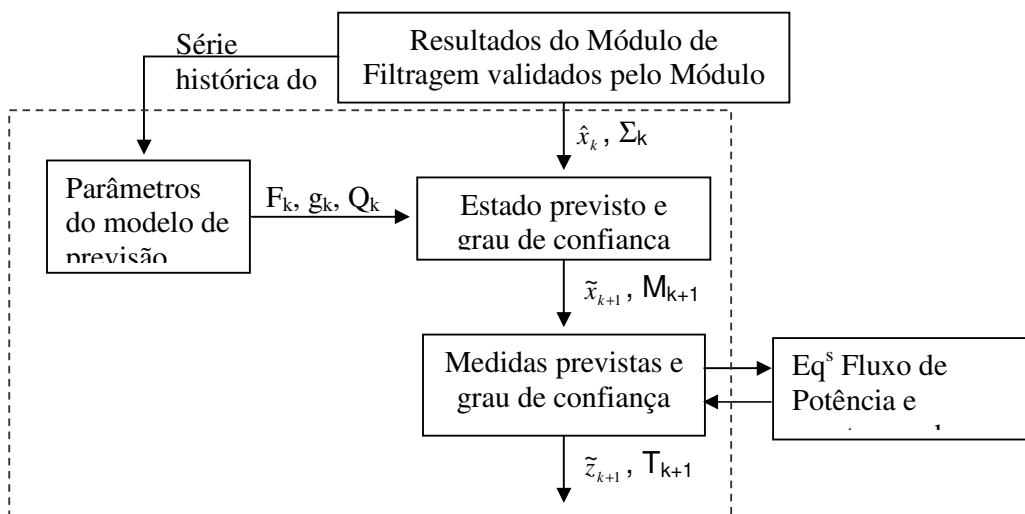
Série histórica do

Resultados do Módulo de Filtragem validados pelo Módulo

$\hat{x}_k$ , $\Sigma_k$

Parâmetros do modelo de previsão

$F_k$, $g_k$, $Q_k$

Estado previsto e grau de confianca

$\tilde{x}_{k+1}$ , $M_{k+1}$

Medidas previstas e grau de confiança

Eq$^s$ Fluxo de Potência e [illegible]

$\tilde{z}_{k+1}$ , $T_{k+1}$